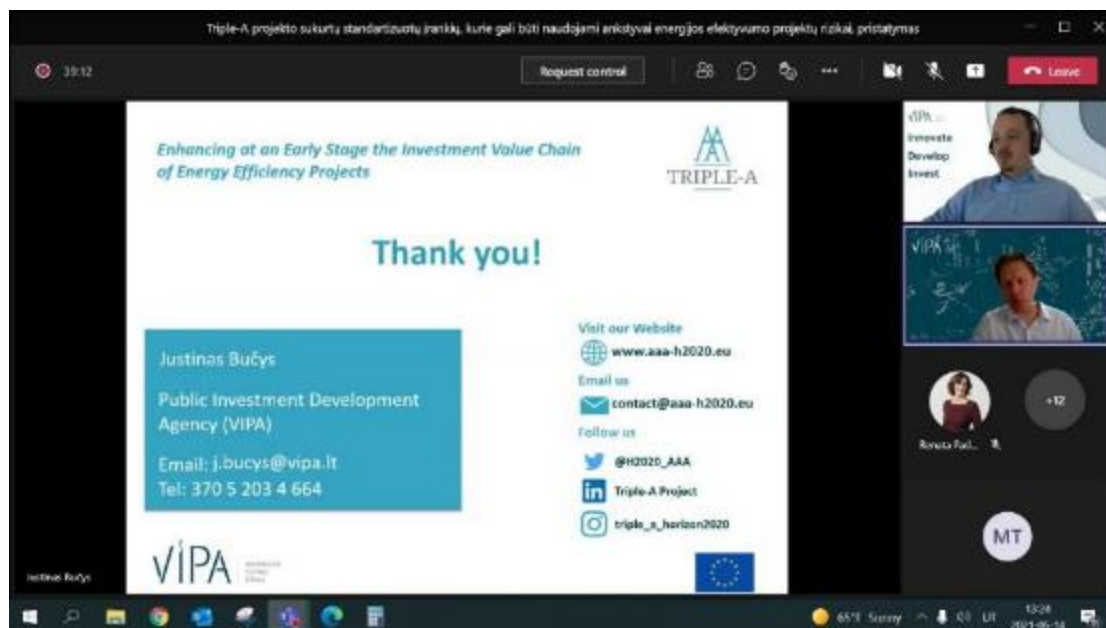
Triple-A projekto sukurtų standartizuotų įrankių, kurie gali būti naudojami ankstyvai energijos efektyvumo projektų rizikai, pristatymas

39:12

Request control

Leave

Enhancing at an Early Stage the Investment Value Chain of Energy Efficiency Projects

TRIPLE-A

Thank you!

Justinas Bučys

Public Investment Development Agency (VIPA)

Email: j.bucys@vipa.lt
Tel: 370 5 203 4 664

Visit our Website
www.aaa-h2020.eu

Email us
contact@aaa-h2020.eu

Follow us
@H2020_AAA
Triple-A Project
triple_a_horizon2020

VIPA

VIPA
Innovate
Develop
Invest

Renata Rad...

+12

MT

Justinas Bučys

65°F Sunny

LT

12:24
2021-05-14